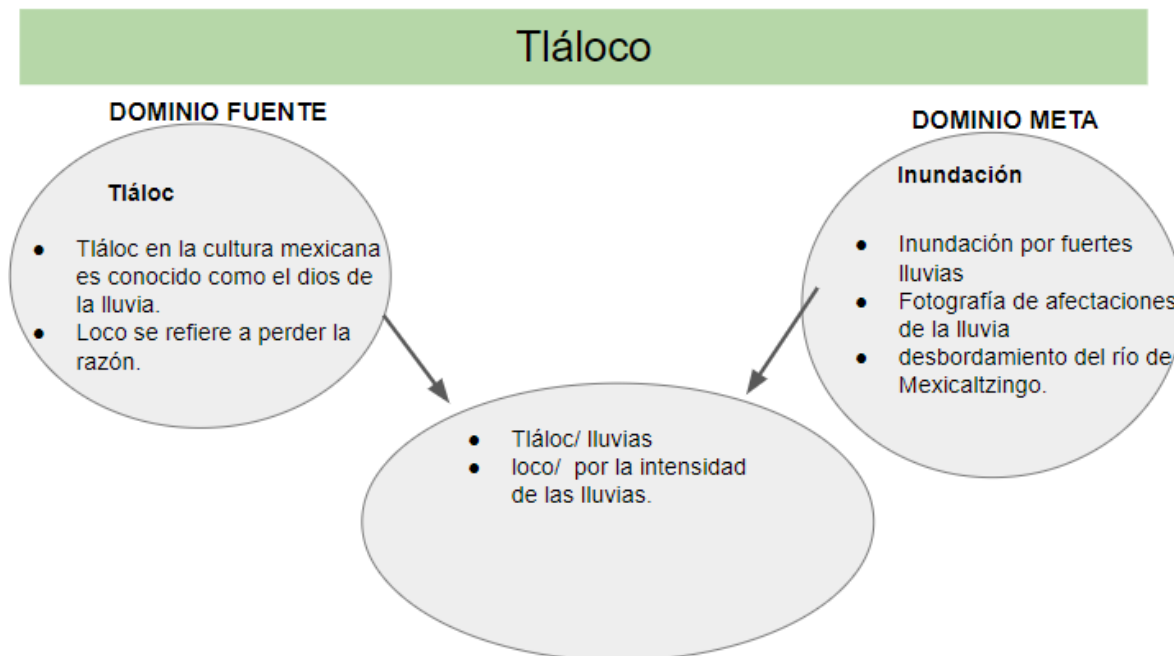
Tláloco

DOMINIO FUENTE

Tláloc

- Tláloc en la cultura mexicana es conocido como el dios de la lluvia.
- Loco se refiere a perder la razón.

DOMINIO META

Inundación

- Inundación por fuertes lluvias
- Fotografía de afectaciones de la lluvia
- desbordamiento del río de Mexicaltzingo.

- Tláloc/ lluvias
- loco/ por la intensidad de las lluvias.